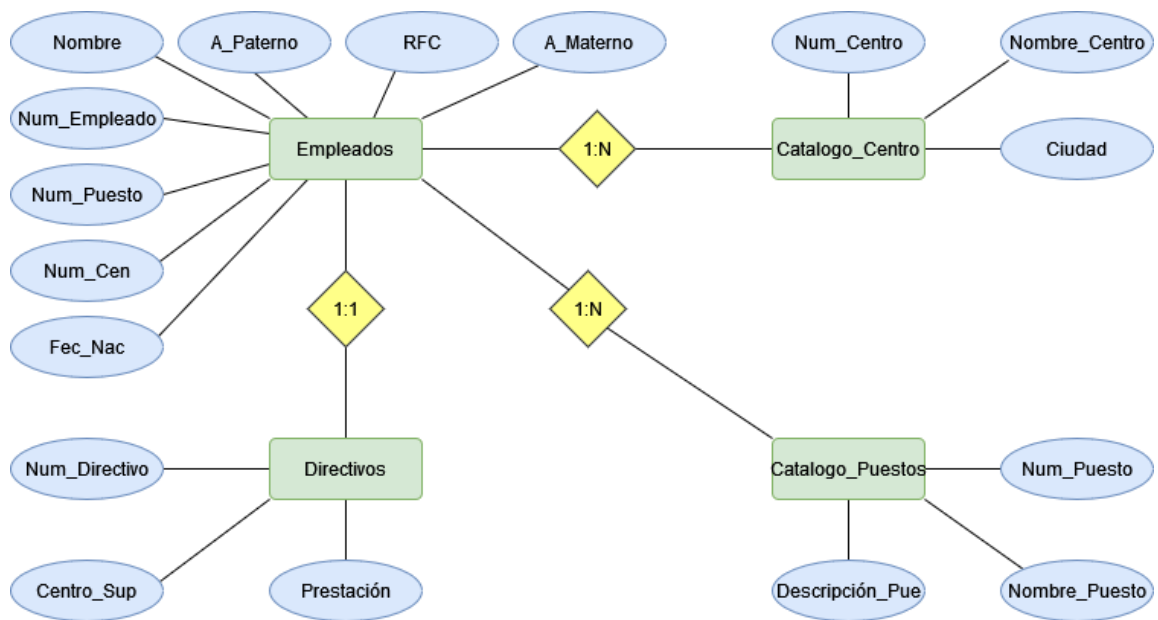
Nombre

A_Paterno

RFC

A_Materno

Num_Centro

Nombre_Centro

Num_Empleado

Empleados

1:N

Catalogo_Centro

Ciudad

Num_Puesto

Num_Cen

1:1

1:N

Fec_Nac

Num_Directivo

Directivos

Catalogo_Puestos

Num_Puesto

Centro_Sup

Prestación

Descripción_Pue

Nombre_Puesto